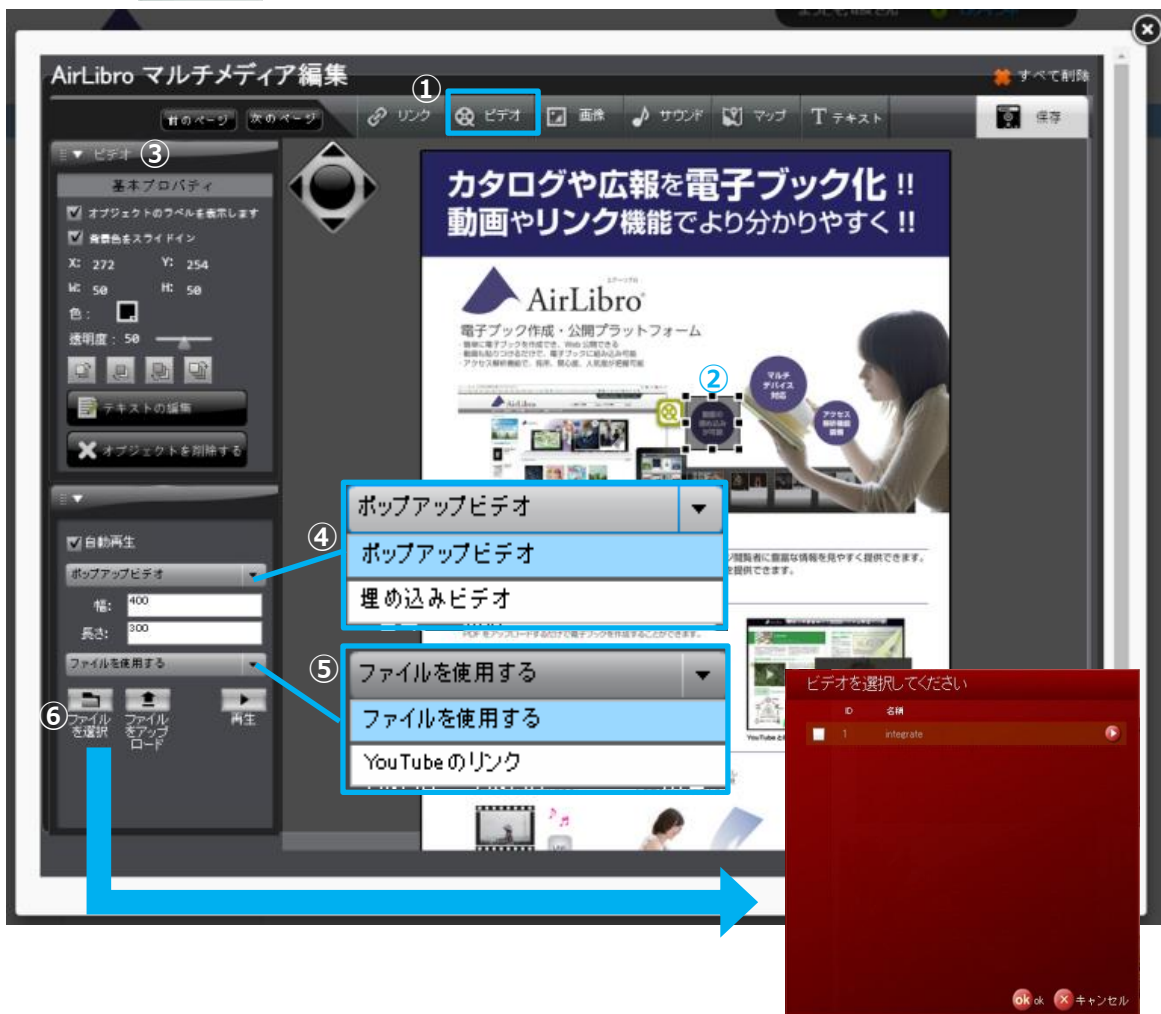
AirLibro マルチメディア編集

すべて削除

前のページ　次のページ

リンク　①　ビデオ　画像　サウンド　マップ　T テキスト　保存

ビデオ ③

基本プロパティ

☑ オブジェクトのラベルを表示します

☑ 背景色をスライドイン

X: 272　Y: 254

W: 50　H: 50

色：

透明度：50

テキストの編集

オブジェクトを削除する

カタログや広報を電子ブック化!!
動画やリンク機能でより分かりやすく!!

AirLibro

電子ブック作成・公開プラットフォーム

②

マルチデバイス対応

アクセス解析機能装備

☑自動再生

ポップアップビデオ

幅: 400

長さ: 300

ファイルを使用する

⑥ ファイルを選択　ファイルをアップロード　再生

④

ポップアップビデオ

ポップアップビデオ

埋め込みビデオ

⑤

ファイルを使用する

ファイルを使用する

YouTubeのリンク

ビデオを選択してください

ID　名前

1　integrate

ok　キャンセル